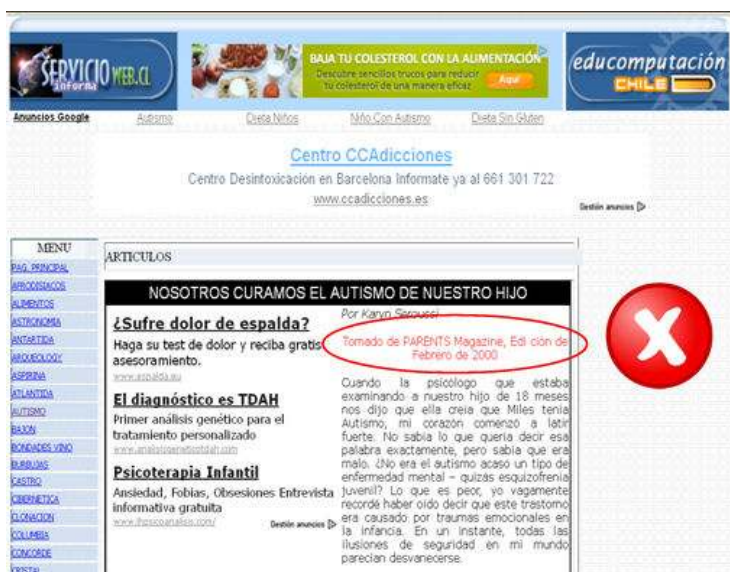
SERVICIO WEB.CL informa

BAJA TU COLESTEROL CON LA ALIMENTACIÓN
Descubre sencillos trucos para reducir tu colesterol de una manera eficaz
Aquí

educomputación CHILE

Anuncios Google   Autismo   Dieta Niños   Niño Con Autismo   Dieta Sin Gluten

Centro CCAdicciones
Centro Desintoxicación en Barcelona Informate ya al 661 301 722
www.ccadicciones.es

Gestión anuncios

MENU
PAG. PRINCIPAL
AFRODISIACOS
ALIMENTOS
ASTRONOMIA
ANTARTIDA
ARQUEOLOGY
ASPIRINA
ATLANTIDA
AUTISMO
BAJON
BONDADES VINO
BURBUJAS
CASTRO
CIBERNETICA
CLONACION
COLUMBIA
CONCORDE
CRISTAL

ARTICULOS

NOSOTROS CURAMOS EL AUTISMO DE NUESTRO HIJO

¿Sufre dolor de espalda?
Haga su test de dolor y reciba gratis asesoramiento.
www.espalda.eu

El diagnóstico es TDAH
Primer análisis genético para el tratamiento personalizado
www.analisisgeneticotdah.com

Psicoterapia Infantil
Ansiedad, Fobias, Obsesiones Entrevista informativa gratuita
www.ihpsicoanalisis.com/

Gestión anuncios

Por Karyn Seroussi

Tomado de PARENTS Magazine, Edi ción de Febrero de 2000

Cuando la psicólogo que estaba examinando a nuestro hijo de 18 meses nos dijo que ella creía que Miles tenía Autismo, mi corazón comenzó a latir fuerte. No sabía lo que quería decir esa palabra exactamente, pero sabía que era malo. ¿No era el autismo acaso un tipo de enfermedad mental – quizás esquizofrenia juvenil? Lo que es peor, yo vagamente recordé haber oído decir que este trastorno era causado por traumas emocionales en la infancia. En un instante, todas las ilusiones de seguridad en mi mundo parecían desvanecerse.